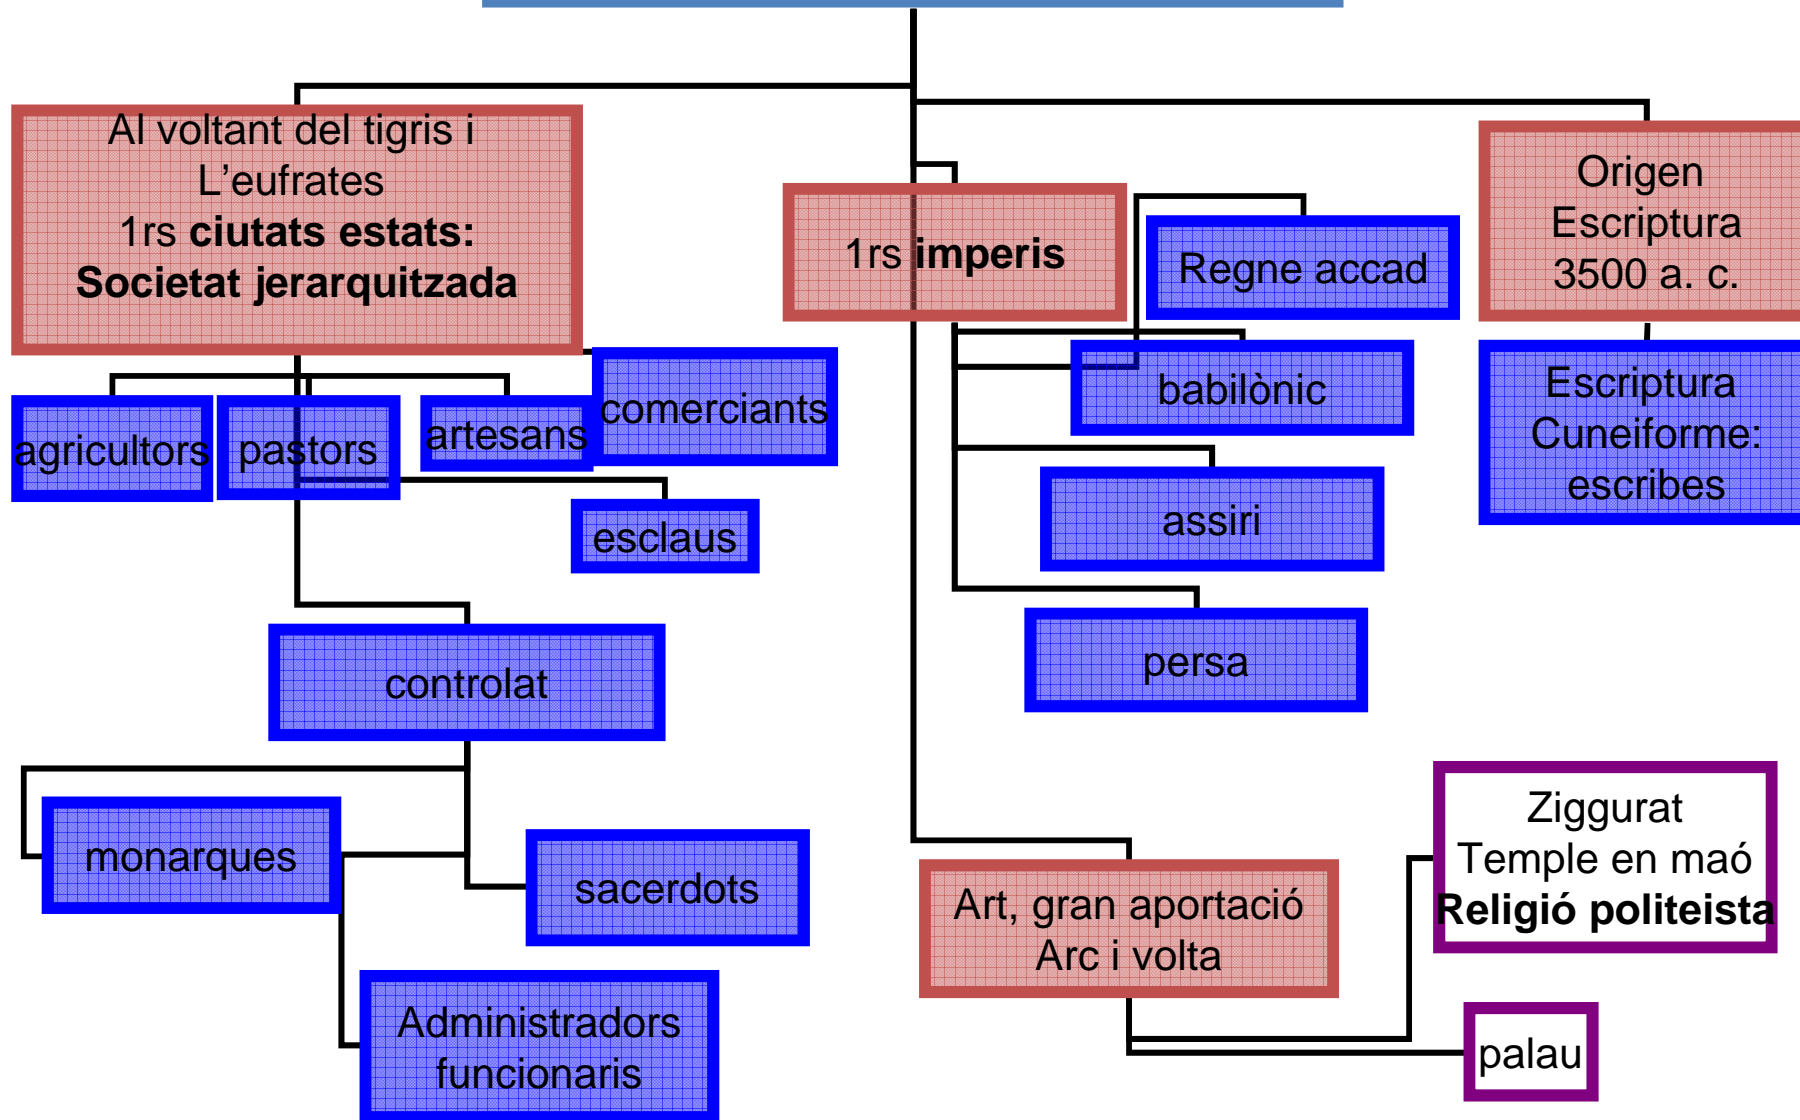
Al voltant del tigris i L'eufrates
1rs **ciutats estats:**
**Societat jerarquitzada**

1rs **imperis**

Regne accad

Origen Escriptura 3500 a. c.

agricultors

pastors

artesans

comerciants

esclaus

babilònic

assiri

persa

Escriptura Cuneiforme: escribes

controlat

monarques

sacerdots

Administradors funcionaris

Ziggurat
Temple en maó
**Religió politeista**

Art, gran aportació
Arc i volta

palau